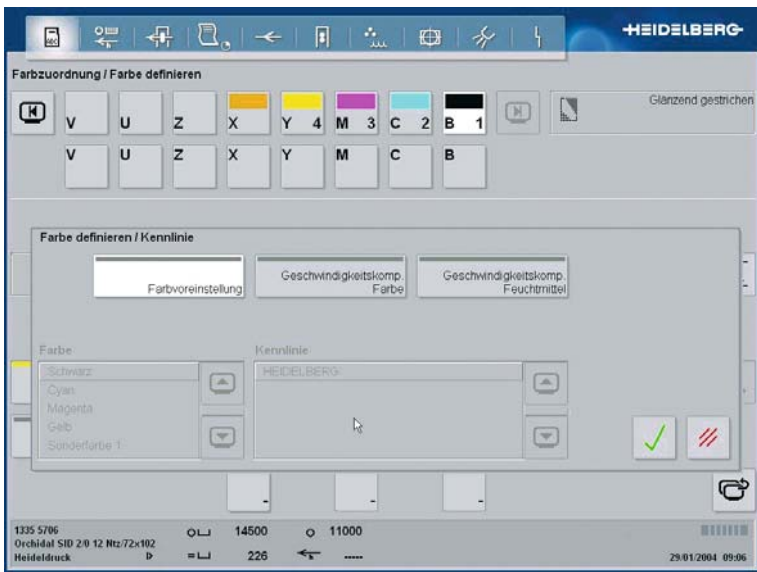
HEIDELBERG

Farbzuordnung / Farbe definieren

V U Z X Y 4 M 3 C 2 B 1

Glänzend gestrichen

V U Z X Y M C B

Farbe definieren / Kennlinie

Farbvoreinstellung

Geschwindigkeitskomp. Farbe

Geschwindigkeitskomp. Feuchtmittel

Farbe

Schwarz
Cyan
Magenta
Gelb
Sonderfarbe 1

Kennlinie

HEIDELBERG

1335 5706
Orchidal SID 2/0 12 Ntz/72x102
Heideldruck

14500
226

11000
-----

29/01/2004 09:06